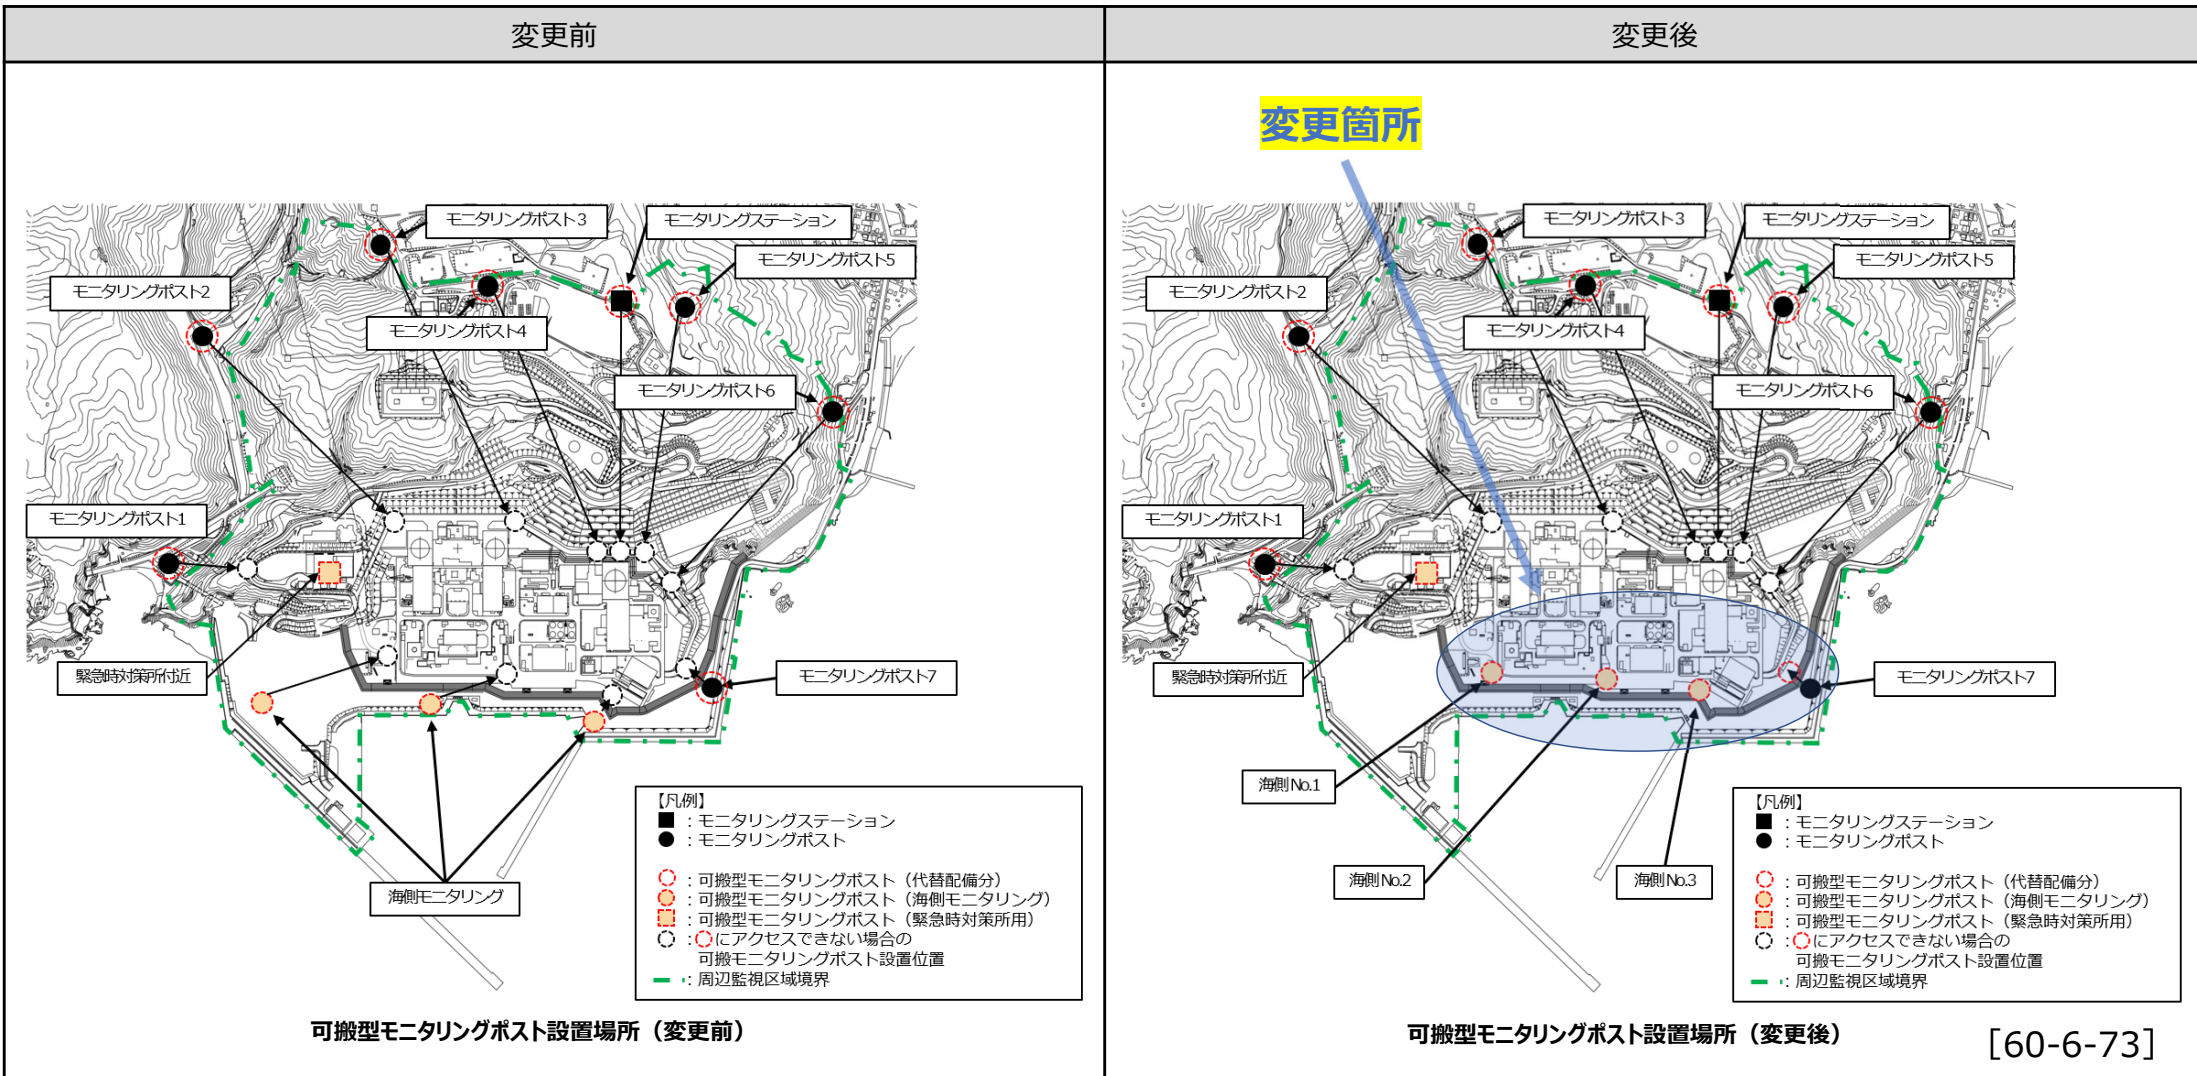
| 変更前 | 変更後 |
|---|---|

モニタリングポスト3
モニタリングステーション
モニタリングポスト5
モニタリングポスト2
モニタリングポスト4
モニタリングポスト6
モニタリングポスト1
緊急時対策所付近
モニタリングポスト7
海側モニタリング

【凡例】
■ ：モニタリングステーション
● ：モニタリングポスト
：可搬型モニタリングポスト（代替配備分）
：可搬型モニタリングポスト（海側モニタリング）
：可搬型モニタリングポスト（緊急時対策所用）
：にアクセスできない場合の可搬モニタリングポスト設置位置
：周辺監視区域境界

可搬型モニタリングポスト設置場所（変更前）

変更箇所

モニタリングポスト3
モニタリングステーション
モニタリングポスト5
モニタリングポスト2
モニタリングポスト4
モニタリングポスト6
モニタリングポスト1
緊急時対策所付近
モニタリングポスト7
海側No.1
海側No.2
海側No.3

【凡例】
■ ：モニタリングステーション
● ：モニタリングポスト
：可搬型モニタリングポスト（代替配備分）
：可搬型モニタリングポスト（海側モニタリング）
：可搬型モニタリングポスト（緊急時対策所用）
：にアクセスできない場合の可搬モニタリングポスト設置位置
：周辺監視区域境界

可搬型モニタリングポスト設置場所（変更後）

[60-6-73]